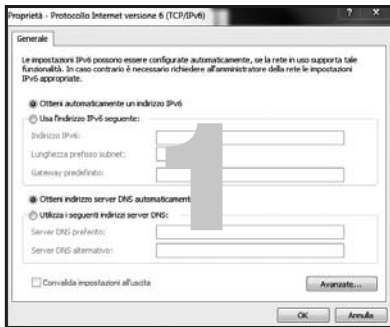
Proprietà - Protocollo Internet versione 6 (TCP/IPv6)

?

Generale

Le impostazioni IPv6 possono essere configurate automaticamente, se la rete in uso supporta tale funzionalità. In caso contrario è necessario richiedere all'amministratore della rete le impostazioni IPv6 appropriate.

Ottieni automaticamente un indirizzo IPv6

Usa l'indirizzo IPv6 seguente:

Indirizzo IPv6:

Lunghezza prefisso subnet:

Gateway predefinito:

Ottieni indirizzo server DNS automaticamente

Utilizza i seguenti indirizzi server DNS:

Server DNS preferito:

Server DNS alternativo:

Convalida impostazioni all'uscita

Avanzate...

OK

Annulla

1